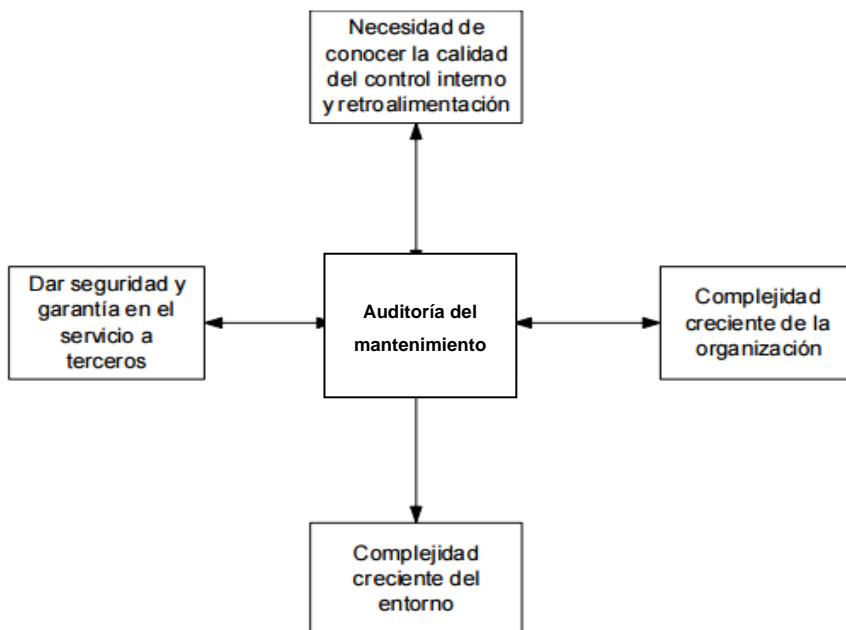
Necesidad de conocer la calidad del control interno y retroalimentación

Dar seguridad y garantía en el servicio a terceros

Auditoría del mantenimiento

Complejidad creciente de la organización

Complejidad creciente del entorno